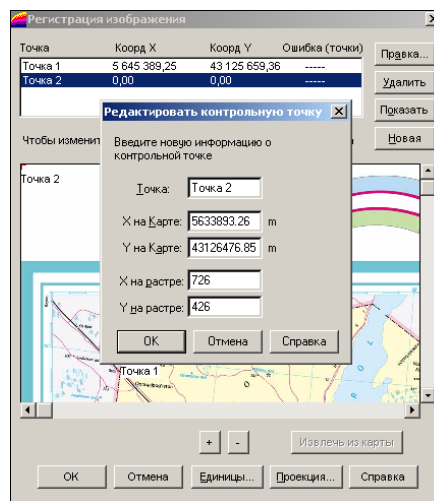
Регистрация изображения

| Точка | Коорд X | Коорд Y | Ошибка (точки) |
|---|---|---|---|
| Точка 1 | 5 645 389,25 | 43 125 659,36 | ----- |
| Точка 2 | 0,00 | 0,00 | ----- |

Правка...
Удалить
Показать
Новая

Чтобы изменить

Точка 2

Редактировать контрольную точку

Введите новую информацию о контрольной точке

Точка: Точка 2
X на Карте: 5633893.26 m
Y на Карте: 43126476.85 m
X на растре: 726
Y на растре: 426

OK
Отмена
Справка

Точка 1

+
-
Извлечь из карты

OK
Отмена
Единицы...
Проекция...
Справка